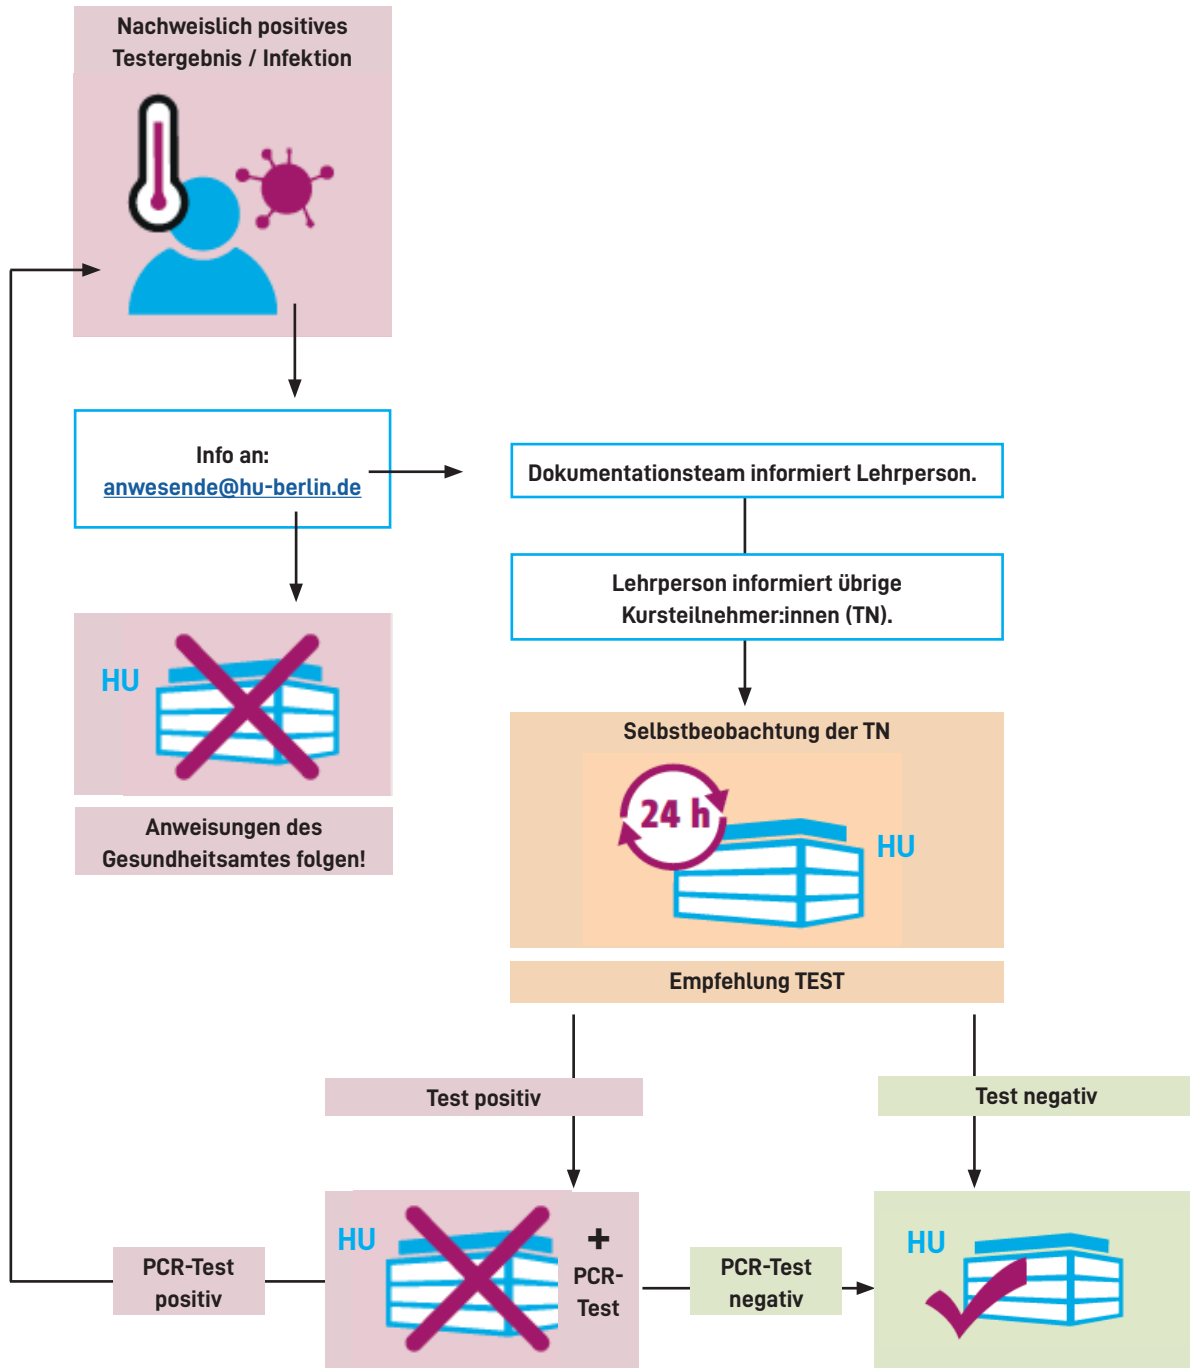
Nachweislich positives Testergebnis / Infektion

Info an:
anwesende@hu-berlin.de

Dokumentationsteam informiert Lehrperson.

Lehrperson informiert übrige Kursteilnehmer:innen (TN).

HU

Anweisungen des Gesundheitsamtes folgen!

Selbstbeobachtung der TN

24 h

HU

Empfehlung TEST

Test positiv

Test negativ

HU

+ PCR-Test

PCR-Test positiv

PCR-Test negativ

HU